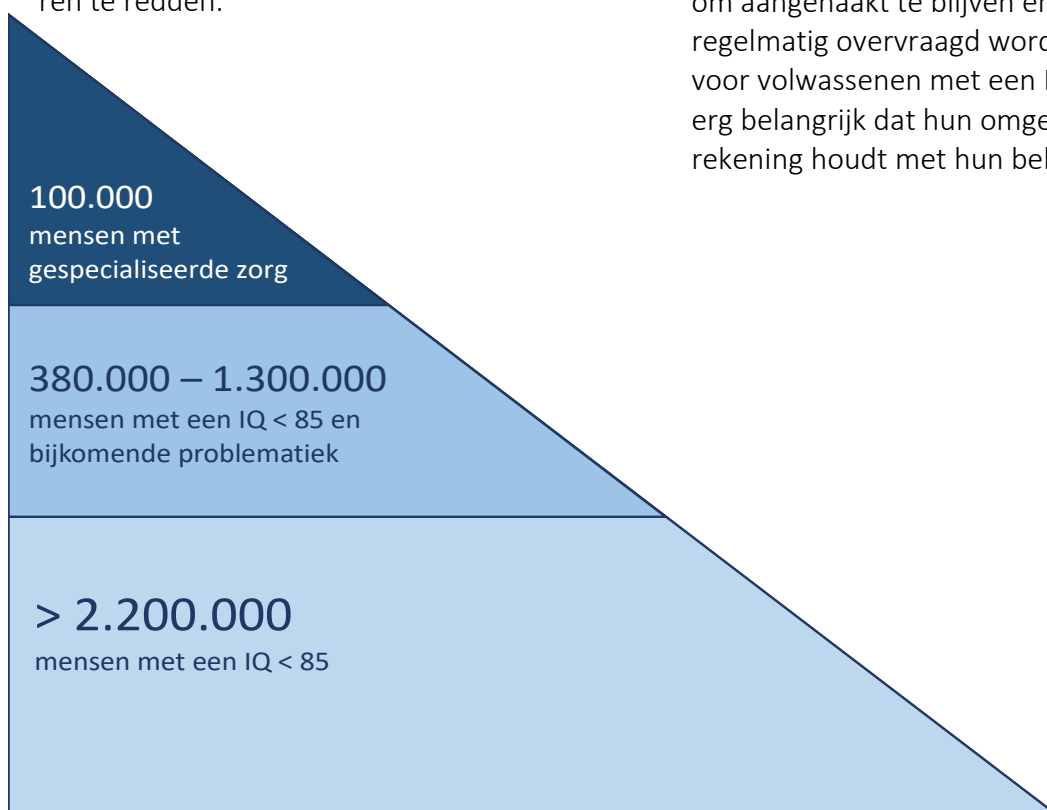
Fen te redden.

om aangehaakt te blijven en regelmatig overvraagd word voor volwassenen met een l erg belangrijk dat hun omge rekening houdt met hun bel

100.000
mensen met gespecialiseerde zorg

380.000 – 1.300.000
mensen met een IQ < 85 en bijkomende problematiek

> 2.200.000
mensen met een IQ < 85